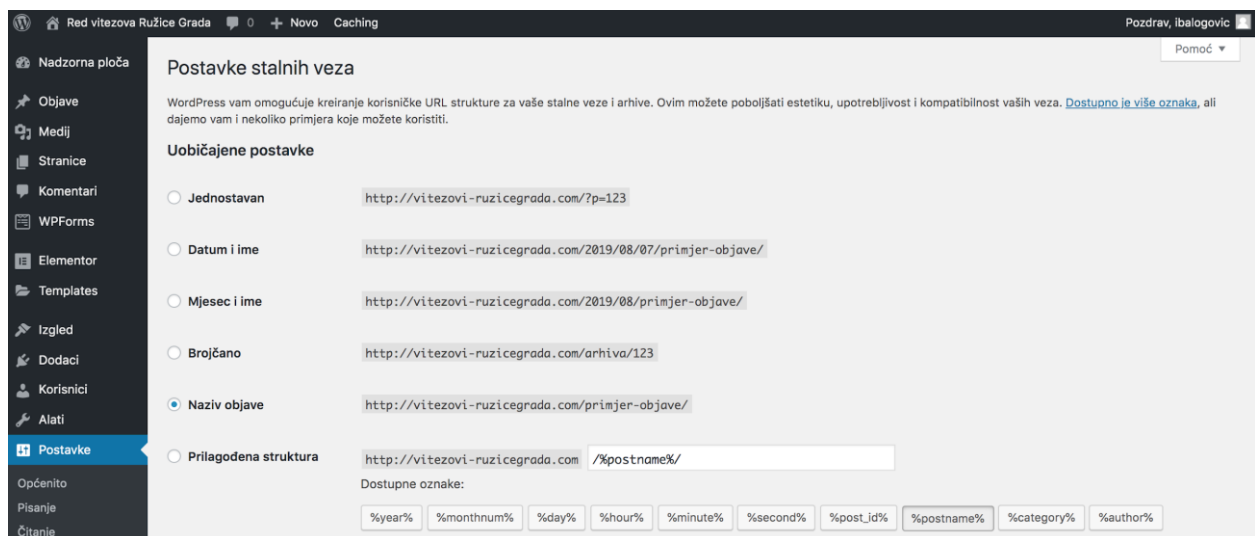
Red vitezova Ružice Grada 0 + Novo Caching

Pozdrav, ibalogovic

Pomoć ▾

Nadzorna ploča
Objave
Medij
Stranice
Komentari
WPForms
Elementor
Templates
Izgled
Dodaci
Korisnici
Alati
Postavke
Općenito
Pisanje
Čitanje

Postavke stalnih veza

WordPress vam omogućuje kreiranje korisničke URL strukture za vaše stalne veze i arhive. Ovim možete poboljšati estetiku, upotrebljivost i kompatibilnost vaših veza. Dostupno je više oznaka, ali dajemo vam i nekoliko primjera koje možete koristiti.

Uobičajene postavke

Jednostavan http://vitezovi-ruzicegrada.com/?p=123

Datum i ime http://vitezovi-ruzicegrada.com/2019/08/07/primjer-objave/

Mjesec i ime http://vitezovi-ruzicegrada.com/2019/08/primjer-objave/

Brojčano http://vitezovi-ruzicegrada.com/arhiva/123

Naziv objave http://vitezovi-ruzicegrada.com/primjer-objave/

Prilagođena struktura http://vitezovi-ruzicegrada.com /%postname%/

Dostupne oznake:

%year% %monthnum% %day% %hour% %minute% %second% %post_id% %postname% %category% %author%